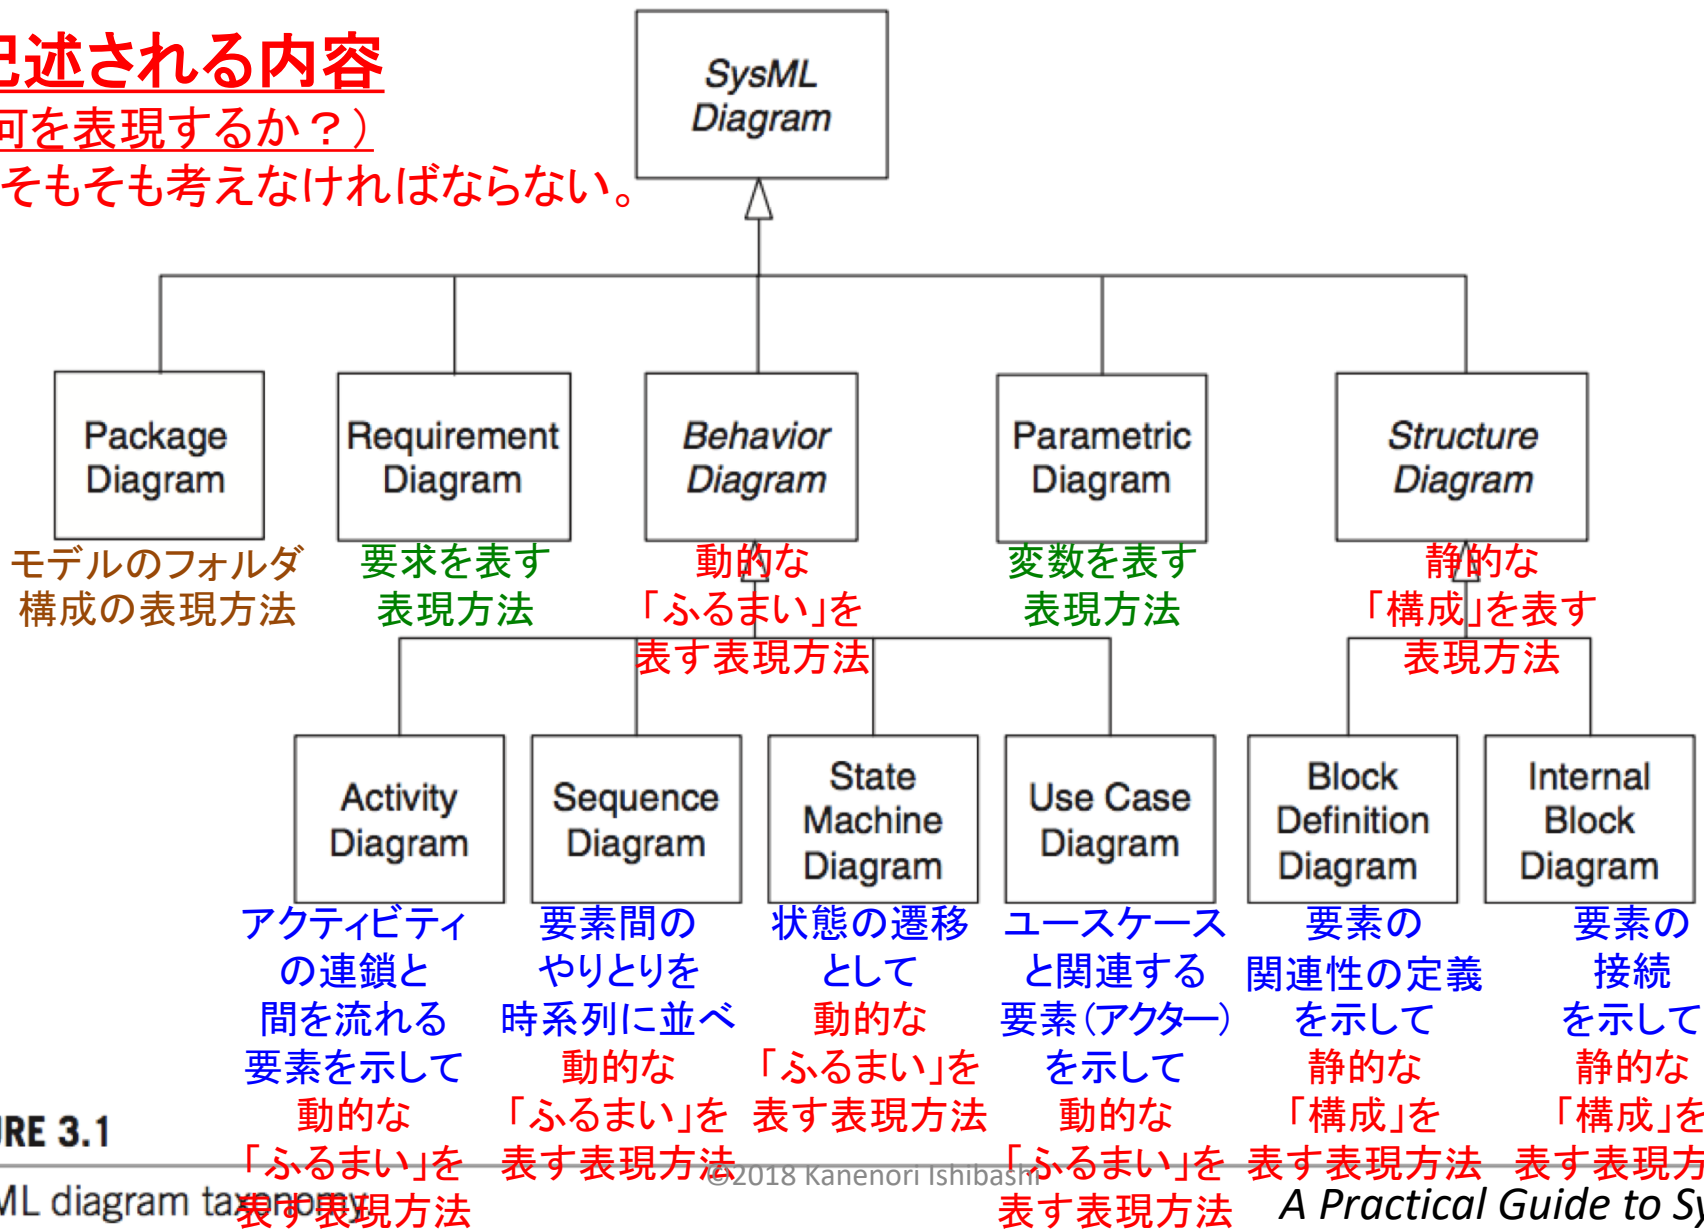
記述される内容
何を表現するか？）
そもそも考えなければならない。

SysML Diagram

Package Diagram
モデルのフォルダ構成の表現方法

Requirement Diagram
要求を表す表現方法

Behavior Diagram
動的な「ふるまい」を表す表現方法

Parametric Diagram
変数を表す表現方法

Structure Diagram
静的な「構成」を表す表現方法

Activity Diagram
アクティビティの連鎖と間を流れる要素を示して動的な「ふるまい」を表す表現方法

Sequence Diagram
要素間のやりとりを時系列に並べ動的な「ふるまい」を表す表現方法

State Machine Diagram
状態の遷移として動的な「ふるまい」を表す表現方法

Use Case Diagram
ユースケースと関連する要素(アクター)を示して動的な「ふるまい」を表す表現方法

Block Definition Diagram
要素の関連性の定義を示して静的な「構成」を表す表現方法

Internal Block Diagram
要素の接続を示して静的な「構成」を表す表現

RE 3.1
ML diagram taxonomy
©2018 Kanenori Ishibashi
A Practical Guide to Sy